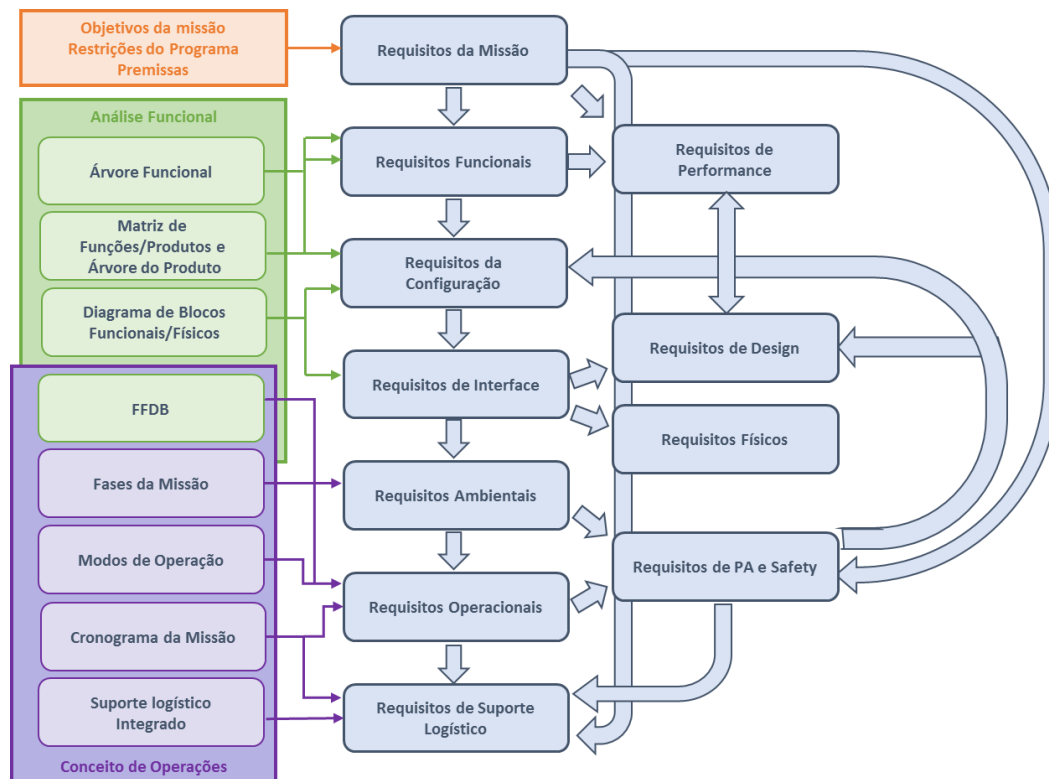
Objetivos da missão
Restrições do Programa
Premissas

Análise Funcional

Árvore Funcional

Matriz de Funções/Produtos e Árvore do Produto

Diagrama de Blocos Funcionais/Físicos

FFDB

Fases da Missão

Modos de Operação

Cronograma da Missão

Suporte logístico Integrado

Conceito de Operações

Requisitos da Missão

Requisitos Funcionais

Requisitos da Configuração

Requisitos de Interface

Requisitos Ambientais

Requisitos Operacionais

Requisitos de Suporte Logístico

Requisitos de Performance

Requisitos de Design

Requisitos Físicos

Requisitos de PA e Safety